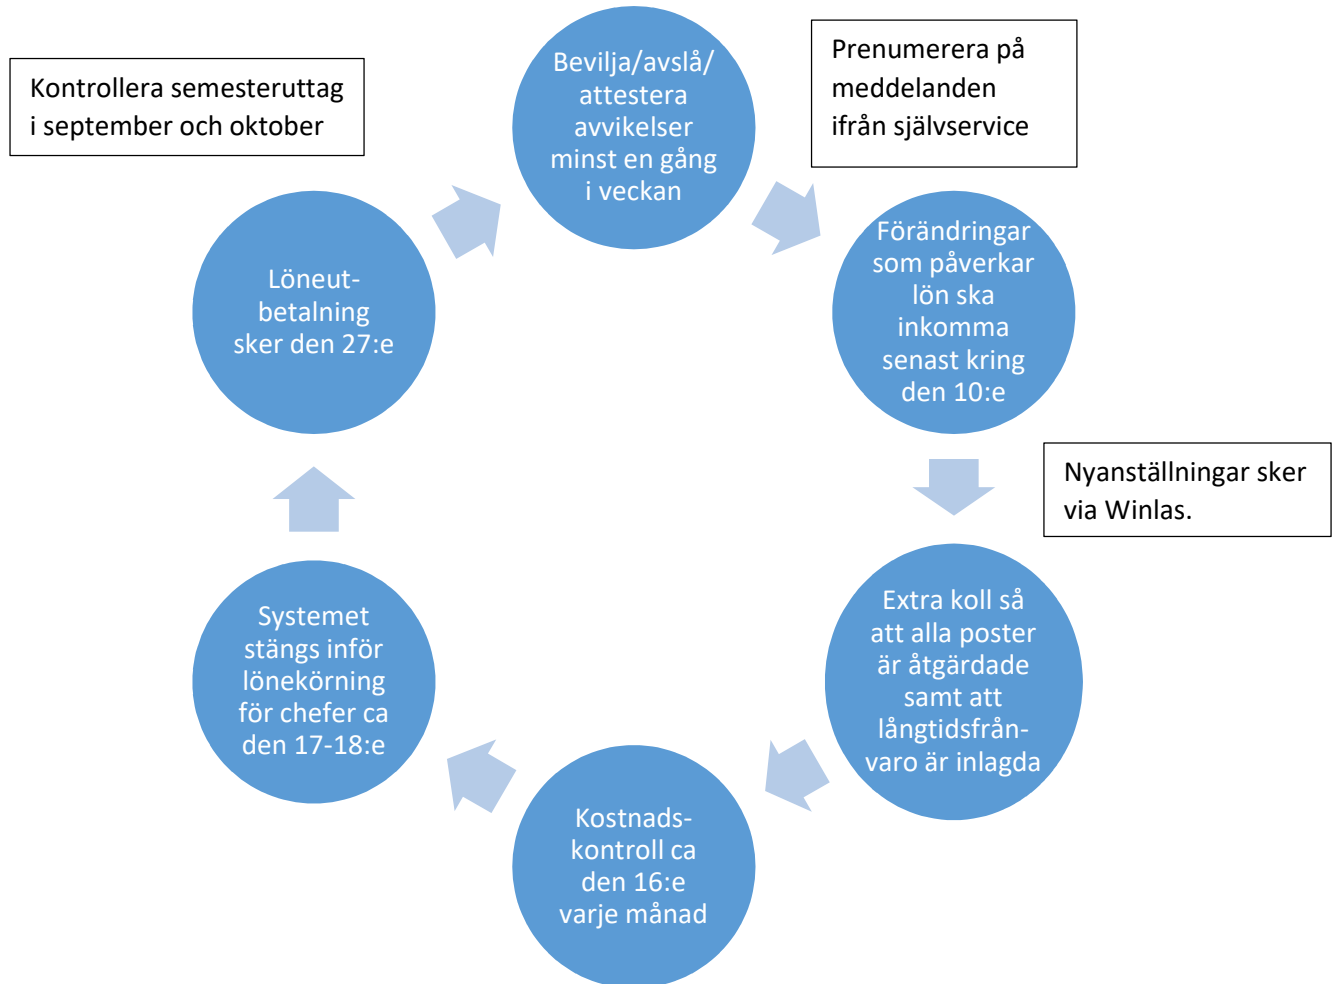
Kontrollera semesteruttag i september och oktober

Bevilja/avslå/ attestera avvikelser minst en gång i veckan

Prenumerera på meddelanden ifrån självservice

Förändringar som påverkar lön ska inkomma senast kring den 10:e

Nyanställningar sker via Winlas.

Extra koll så att alla poster är åtgärdade samt att långtidsfrånvaro är inlagda

Kostnadskontroll ca den 16:e varje månad

Systemet stängs inför lönekörning för chefer ca den 17-18:e

Löneutbetalning sker den 27:e